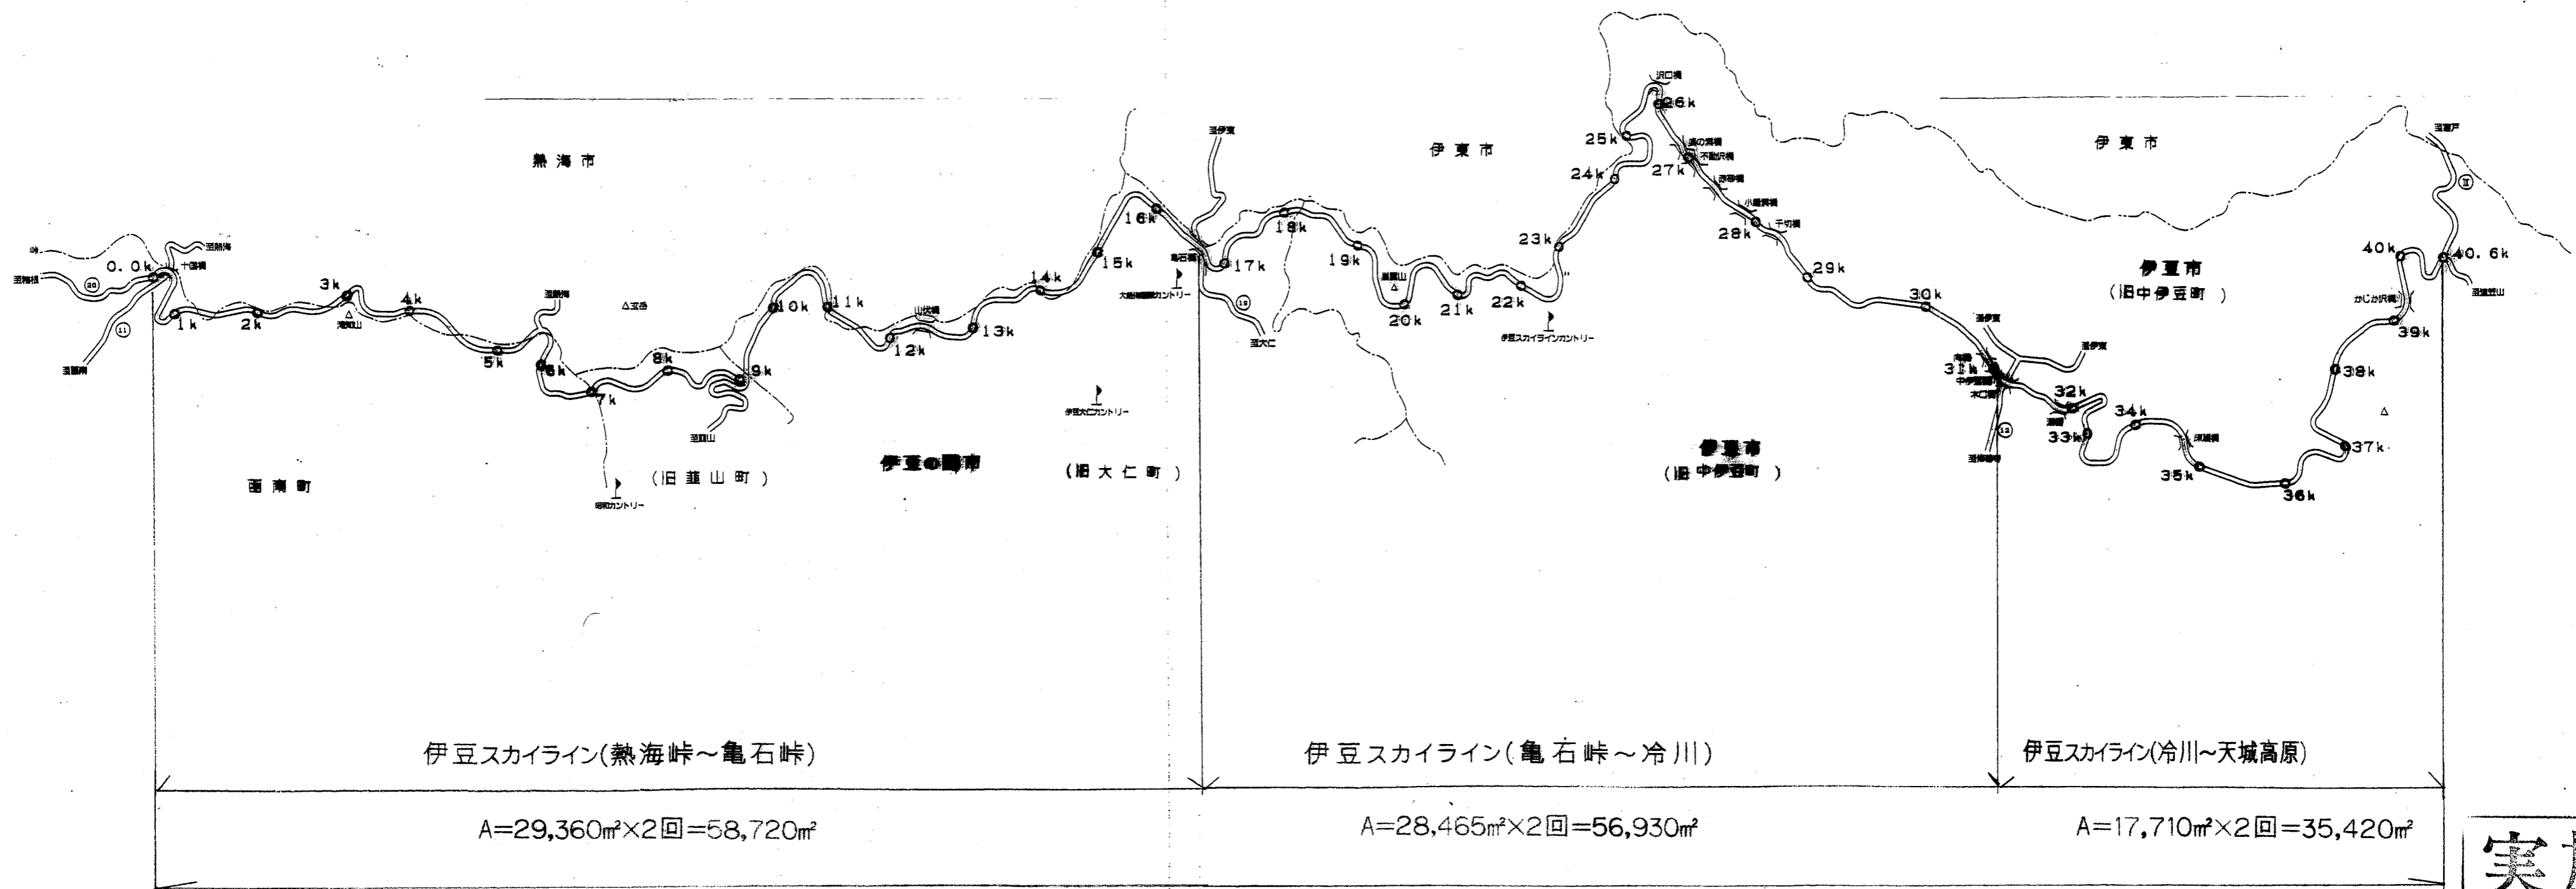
熱海市

伊東市

伊東市

至熱海
0.0k
十国峠
1k
2k
3k
4k
5k
6k
7k
8k
9k
10k
11k
12k
13k
14k
15k
16k
17k
18k
19k
20k
21k
22k
23k
24k
25k
26k
27k
28k
29k
30k
31k
32k
33k
34k
35k
36k
37k
38k
39k
40k
40.6k

沢口橋
不動沢橋
千切橋
亀石峠
至伊東
至大仁
伊豆スカイラインカントリー
伊豆大仁カントリー
昭和カントリー
至韮山
至伊東
至修善寺
かじか沢橋

函南町

(旧韮山町)

伊豆の国市

(旧大仁町)

伊豆市
(旧中伊豆町)

伊豆市
(旧中伊豆町)

伊豆スカイライン(熱海峠~亀石峠)

伊豆スカイライン(亀石峠~冷川)

伊豆スカイライン(冷川~天城高原)

A=29,360㎡×2回=58,720㎡

A=28,465㎡×2回=56,930㎡

A=17,710㎡×2回=35,420㎡

実